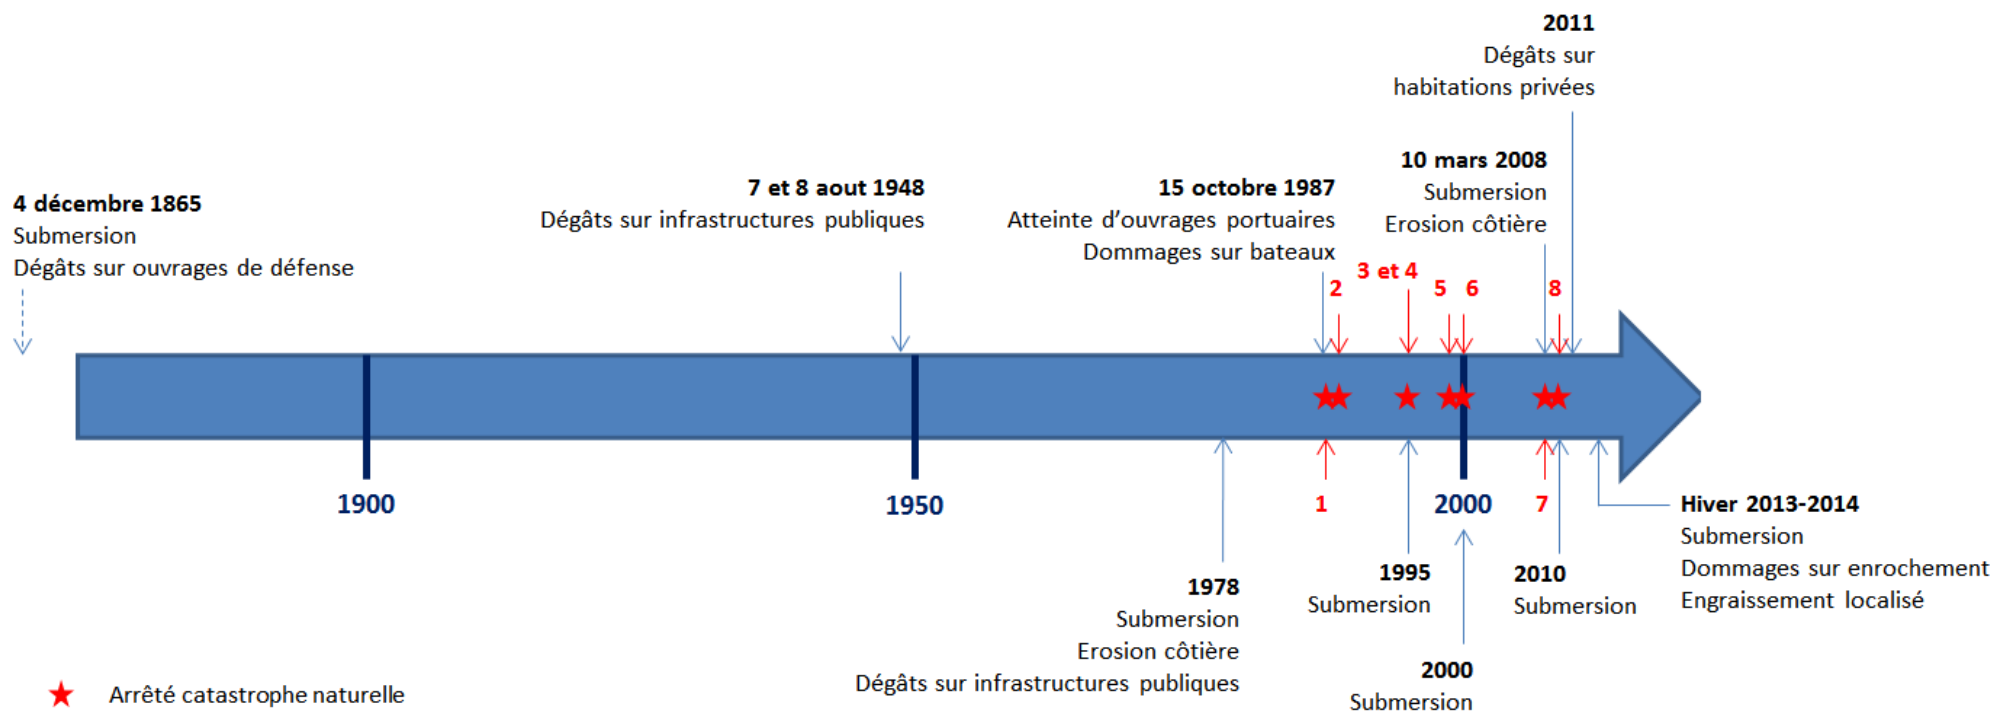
**2011**
Dégâts sur habitations privées

**10 mars 2008**
Submersion
Erosion côtière

**15 octobre 1987**
Atteinte d'ouvrages portuaires
Dommages sur bateaux

**7 et 8 aout 1948**
Dégâts sur infrastructures publiques

**4 décembre 1865**
Submersion
Dégâts sur ouvrages de défense

2
3 et 4
5
6
8

1900
1950
1
2000
7

**Hiver 2013-2014**
Submersion
Dommages sur enrochement
Engraissement localisé

**1978**
Submersion
Erosion côtière
Dégâts sur infrastructures publiques

**1995**
Submersion

**2010**
Submersion

**2000**
Submersion

★ Arrêté catastrophe naturelle